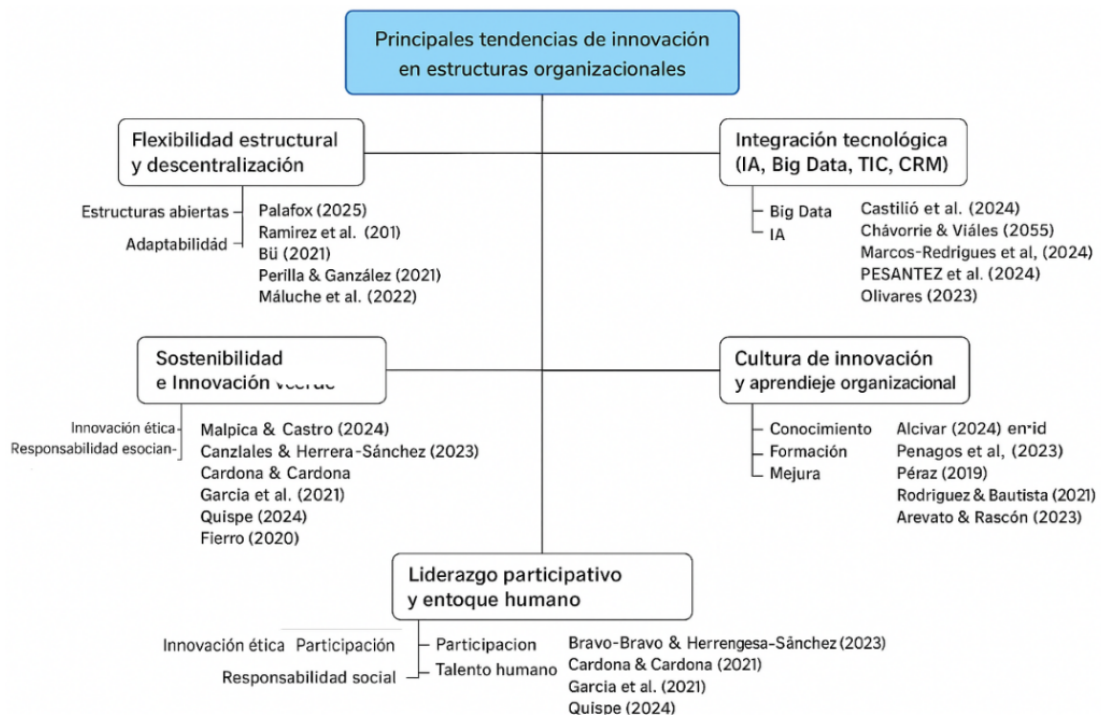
Principales tendencias de innovación en estructuras organizacionales

Flexibilidad estructural y descentralización

Estructuras abiertas
Adaptabilidád

Palafox (2025)
Ramirez et al. (201
Bü (2021)
Perilla & Ganzález (2021)
Máluche et al. (2022)

Integración tecnológica (IA, Big Data, TIC, CRM)

Big Data
IA

Castilió et al. (2024)
Chávorrie & Viáles (2055)
Marcos-Redrigues et al, (2024)
PESANTEZ et al. (2024)
Olivares (2023)

Sostenibilidad e Innovación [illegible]

Innovación ética
Responsabilidad esocian-

Malpica & Castro (2024)
Canzlales & Herrera-Sánchez (2023)
Cardona & Cardona
Garcia et al. (2021)
Quispe (2024)
Fierro (2020)

Cultura de innovación y aprendieje organizacional

Conocimiento
Formación
Mejura

Alcivar (2024) en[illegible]id
Penagos et al, (2023)
Péraz (2019)
Rodriguez & Bautista (2021)
Arevato & Rascón (2023)

Liderazgo participativo y entoque humano

Innovación ética Participación
Responsabilidad social

Participacion
Talento humano

Bravo-Bravo & Herrengesa-Sánchez (2023)
Cardona & Cardona (2021)
Garcia et al. (2021)
Quispe (2024)